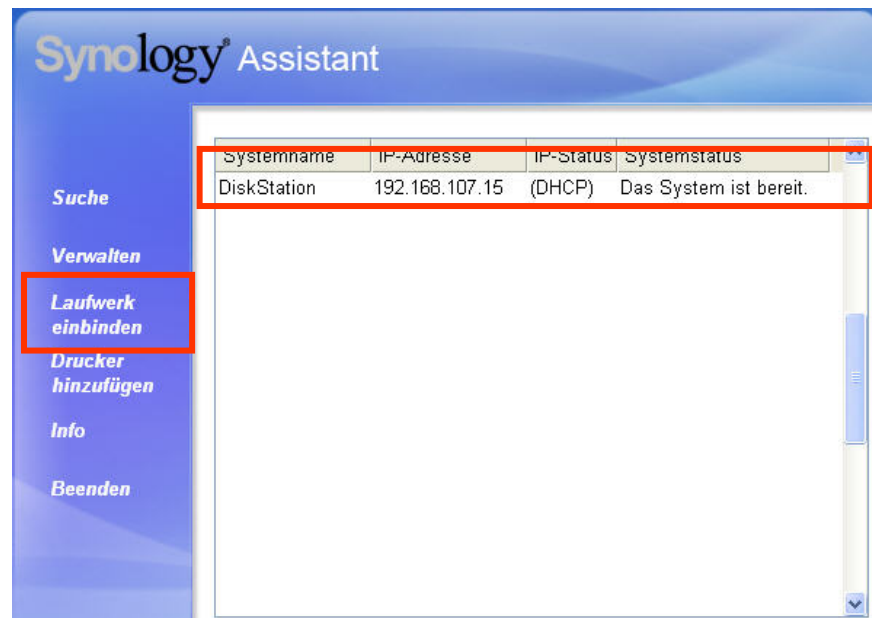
Synology® Assistant

Suche

Verwalten

Laufwerk einbinden

Drucker hinzufügen

Info

Beenden

| Systemname | IP-Adresse | IP-Status | Systemstatus |
|---|---|---|---|
| DiskStation | 192.168.107.15 | (DHCP) | Das System ist bereit. |